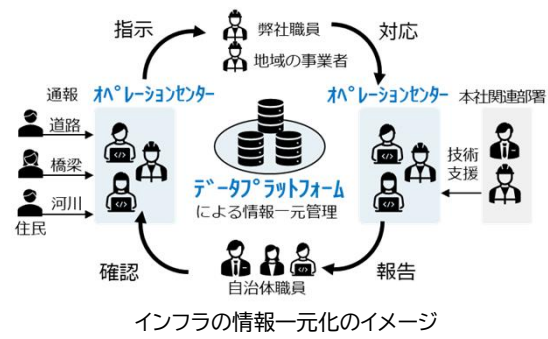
指示

弊社職員

地域の事業者

対応

通報

オペレーションセンター

オペレーションセンター

本社関連部署

道路

橋梁

河川

住民

データプラットフォーム

による情報一元管理

技術支援

確認

自治体職員

報告

インフラの情報一元化のイメージ